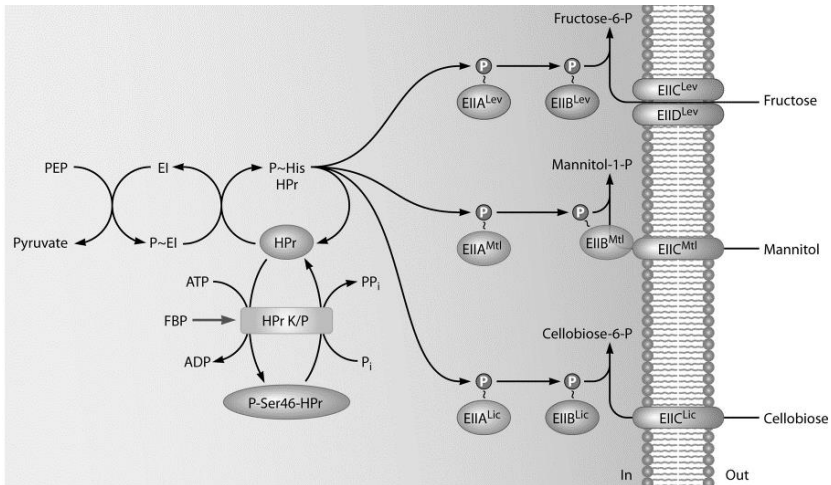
Fructose-6-P

P

P

$EIIA^{Lev}$

$EIIB^{Lev}$

$EIIC^{Lev}$

$EIID^{Lev}$

Fructose

PEP

EI

P~His HPr

Mannitol-1-P

Pyruvate

P~EI

HPr

P

P

$EIIA^{Mtl}$

$EIIB^{Mtl}$

$EIIC^{Mtl}$

Mannitol

ATP

$PP_i$

FBP

HPr K/P

ADP

$P_i$

P-Ser46-HPr

Cellobiose-6-P

P

P

$EIIA^{Lic}$

$EIIB^{Lic}$

$EIIC^{Lic}$

Cellobiose

In

Out